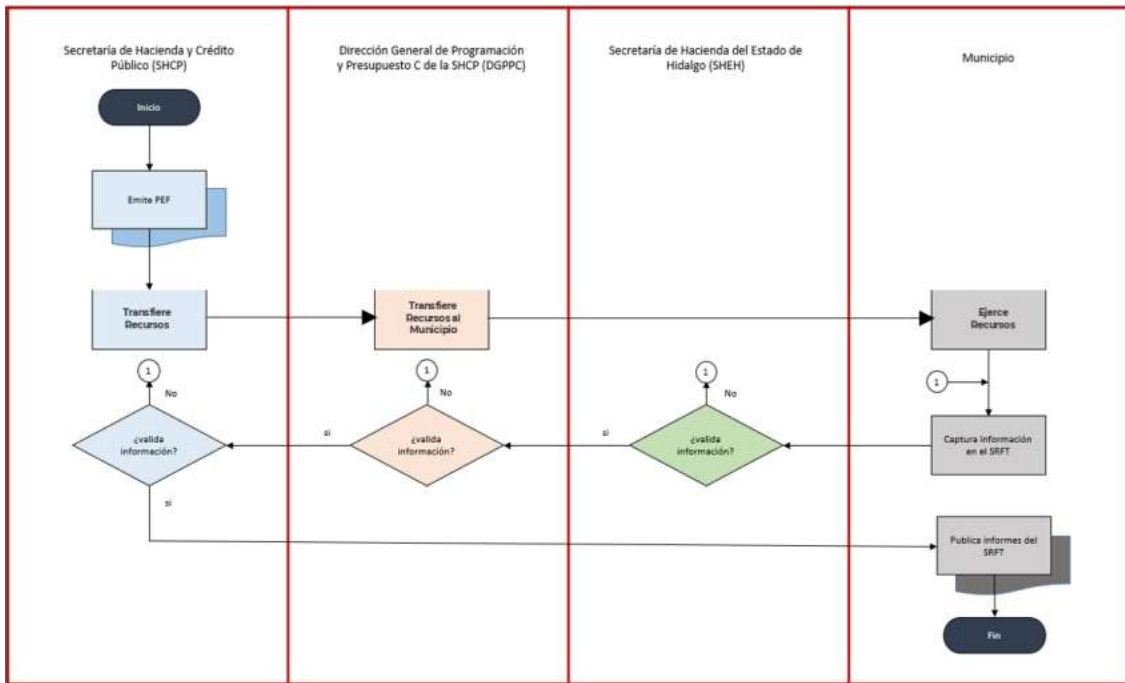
Secretaría de Hacienda y Crédito Público (SHCP)

Inicio

Emite PEF

Transfiere Recursos

1

No

¿valida información?

si

Dirección General de Programación y Presupuesto C de la SHCP (DGPPC)

Transfiere Recursos al Municipio

1

No

si

¿valida información?

Secretaría de Hacienda del Estado de Hidalgo (SHEH)

1

No

si

¿valida información?

Municipio

Ejerce Recursos

1

Captura información en el SRFT

Publica informes del SRFT

Fin